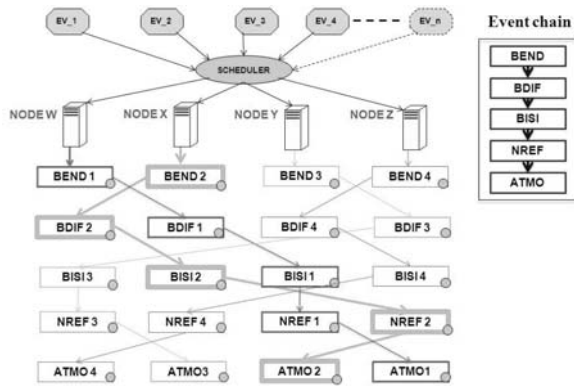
EV_1
EV_2
EV_3
EV_4
EV_n
SCHEDULER
NODE W
NODE X
NODE Y
NODE Z
BEND 1
BEND 2
BEND 3
BEND 4
BDIF 2
BDIF 1
BDIF 4
BDIF 3
BISI3
BISI 2
BISI 1
BISI 4
NREF 3
NREF 4
NREF 1
NREF 2
ATMO 4
ATMO3
ATMO 2
ATMO1

Event chain
BEND
BDIF
BISI
NREF
ATMO